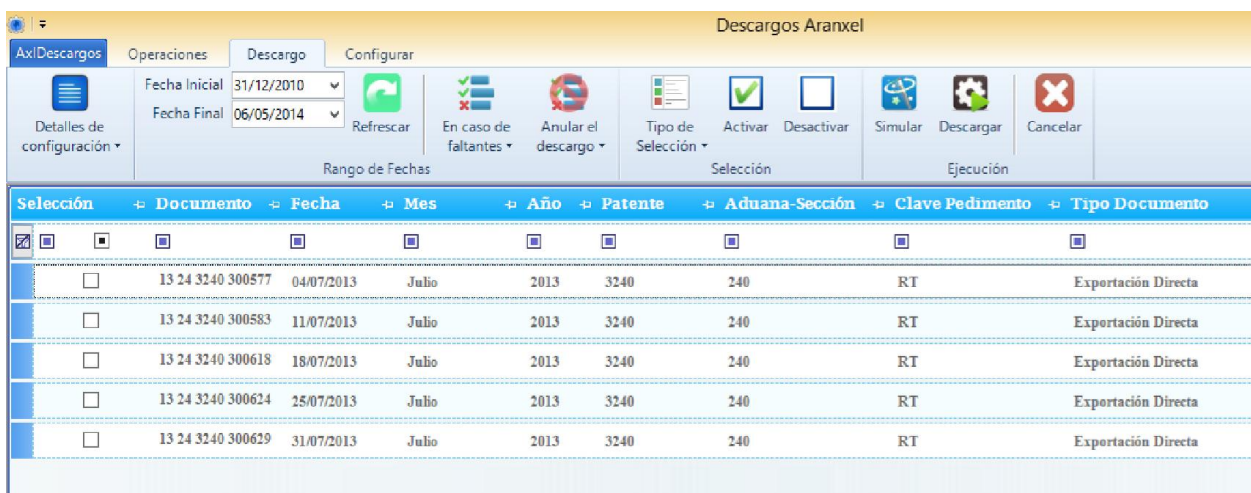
Descargos Aranxel

AxlDescargos | Operaciones | Descargo | Configurar

Detalles de configuración ▾

Fecha Inicial 31/12/2010
Fecha Final 06/05/2014
Refrescar

Rango de Fechas

En caso de faltantes ▾
Anular el descargo ▾

Tipo de Selección ▾
Activar
Desactivar

Selección

Simular
Descargar
Cancelar

Ejecución

| Selección | Documento | Fecha | Mes | Año | Patente | Aduana-Sección | Clave Pedimento | Tipo Documento |
|---|---|---|---|---|---|---|---|---|
| | 13 24 3240 300577 | 04/07/2013 | Julio | 2013 | 3240 | 240 | RT | Exportación Directa |
| | 13 24 3240 300583 | 11/07/2013 | Julio | 2013 | 3240 | 240 | RT | Exportación Directa |
| | 13 24 3240 300618 | 18/07/2013 | Julio | 2013 | 3240 | 240 | RT | Exportación Directa |
| | 13 24 3240 300624 | 25/07/2013 | Julio | 2013 | 3240 | 240 | RT | Exportación Directa |
| | 13 24 3240 300629 | 31/07/2013 | Julio | 2013 | 3240 | 240 | RT | Exportación Directa |